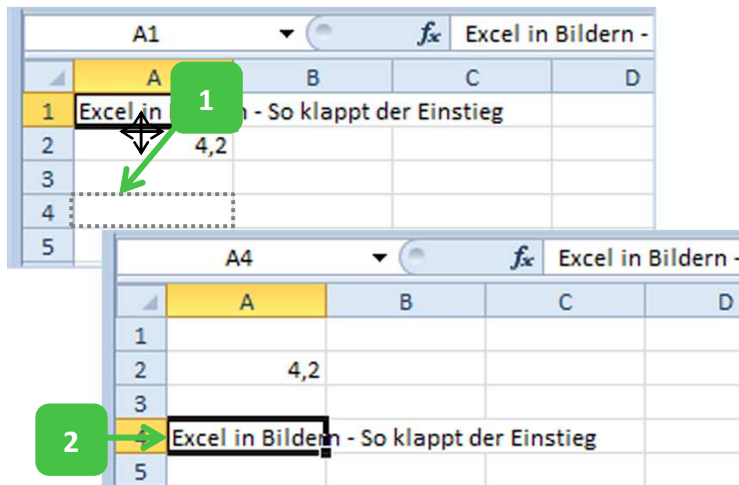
A1
$f_x$
Excel in Bildern -

| | A | B | C | D |
|---|---|---|---|---|
| 1 | Excel in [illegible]n - So klappt der Einstieg | | | |
| 2 | 4,2 | | | |
| 3 | | | | |
| 4 | | | | |
| 5 | | | | |

1

A4
$f_x$
Excel in Bildern -

| | A | B | C | D |
|---|---|---|---|---|
| 1 | | | | |
| 2 | 4,2 | | | |
| 3 | | | | |
| 4 | Excel in Bildern - So klappt der Einstieg | | | |
| 5 | | | | |

2